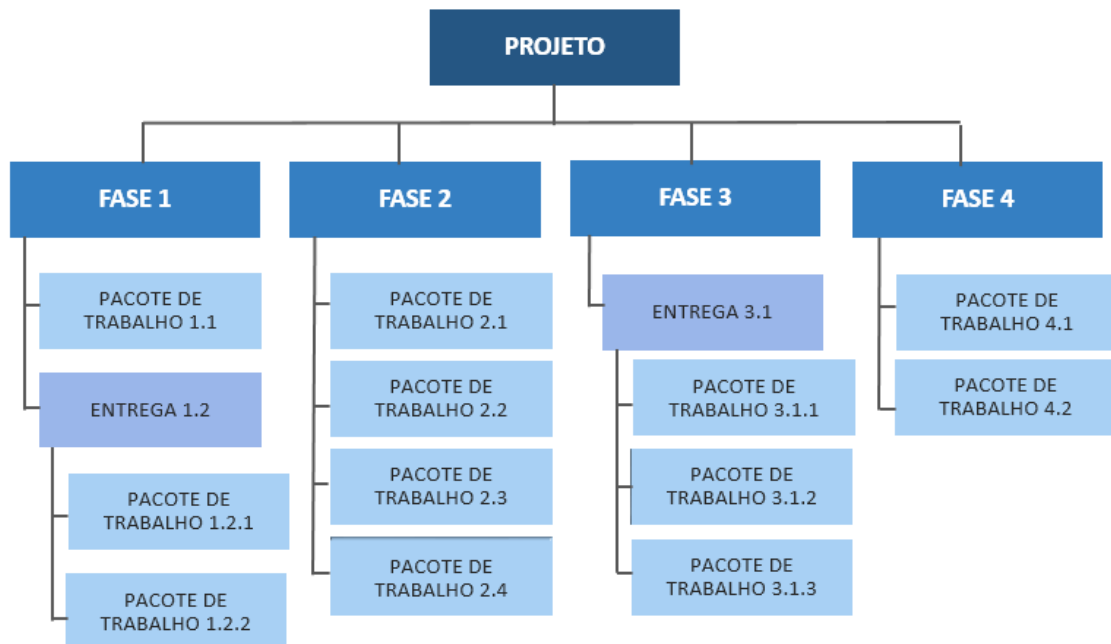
PROJETO

FASE 1

PACOTE DE TRABALHO 1.1

ENTREGA 1.2

PACOTE DE TRABALHO 1.2.1

PACOTE DE TRABALHO 1.2.2

FASE 2

PACOTE DE TRABALHO 2.1

PACOTE DE TRABALHO 2.2

PACOTE DE TRABALHO 2.3

PACOTE DE TRABALHO 2.4

FASE 3

ENTREGA 3.1

PACOTE DE TRABALHO 3.1.1

PACOTE DE TRABALHO 3.1.2

PACOTE DE TRABALHO 3.1.3

FASE 4

PACOTE DE TRABALHO 4.1

PACOTE DE TRABALHO 4.2